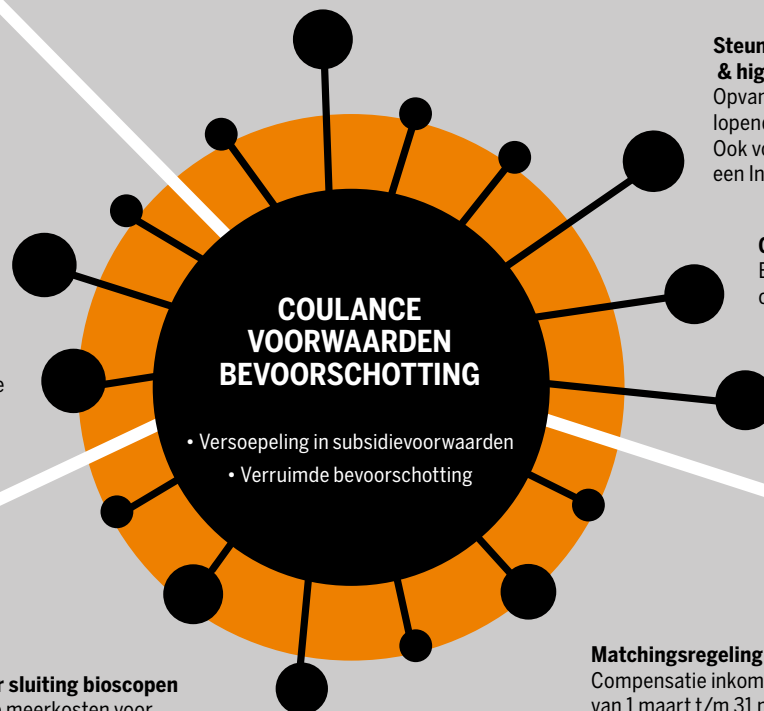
Steun
& hig
Opvar
lopend
Ook vo
een In

C
E
c

e

COULANCE VOORWAARDEN BEVOORSCHOTTING

• Versoepeling in subsidievoorwaarden
• Verruimde bevoorschotting

r sluiting bioscopen
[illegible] meerkosten voor

Matchingsregeling
Compensatie inkom
van 1 maart t/m 31 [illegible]